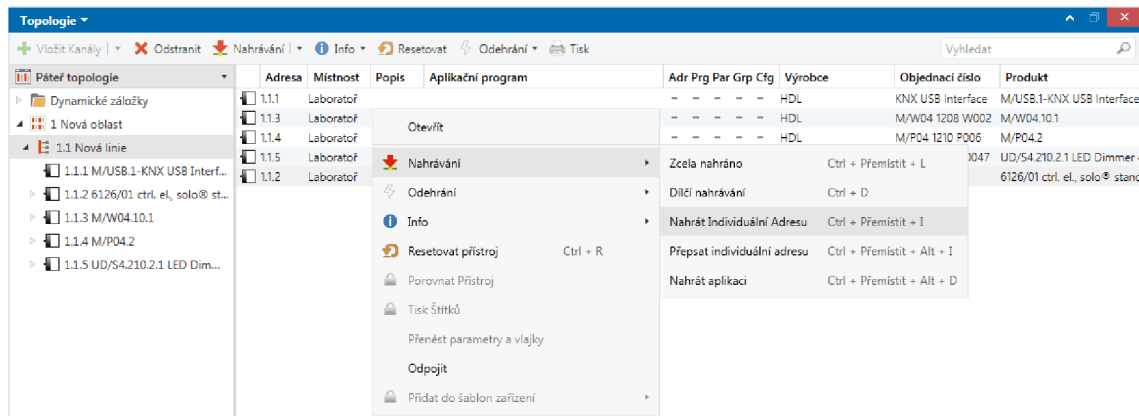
Topologie ▾

Vložit Kanály | Odstranit | Nahrávání | Info | Resetovat | Odehrání | Tisk

Vyhledat

Páteř topologie

Dynamické záložky
1 Nová oblast
1.1 Nová linie
1.1.1 M/USB.1-KNX USB Interf...
1.1.2 6126/01 ctrl. el., solo® st...
1.1.3 M/W04.10.1
1.1.4 M/P04.2
1.1.5 UD/S4.210.2.1 LED Dim...

| Adresa | Místnost | Popis | Aplikační program | Adr | Prg | Par | Grp | Cfg | Výrobce | Objednací číslo | Produkt |
|---|---|---|---|---|---|---|---|---|---|---|---|
| 1.1.1 | Laboratoř | | | – | – | – | – | – | HDL | KNX USB Interface | M/USB.1-KNX USB Interface |
| 1.1.3 | Laboratoř | | | – | – | – | – | – | HDL | M/W04 1208 W002 | M/W04.10.1 |
| 1.1.4 | Laboratoř | | | – | – | – | – | – | HDL | M/P04 1210 P006 | M/P04.2 |
| 1.1.5 | Laboratoř | | | | | | | | | 0047 | UD/S4.210.2.1 LED Dimmer |
| 1.1.2 | Laboratoř | | | | | | | | | | 6126/01 ctrl. el., solo® stand |

Otevřít
Nahrávání
Odehrání
Info
Resetovat přístroj Ctrl + R
Porovnat Přístroj
Tisk Štítků
Přenést parametry a vlajky
Odpojit
Přidat do šablon zařízení

Zcela nahráno Ctrl + Přemístit + L
Dílčí nahrávání Ctrl + D
Nahrát Individuální Adresu Ctrl + Přemístit + I
Přepsat individuální adresu Ctrl + Přemístit + Alt + I
Nahrát aplikaci Ctrl + Přemístit + Alt + D